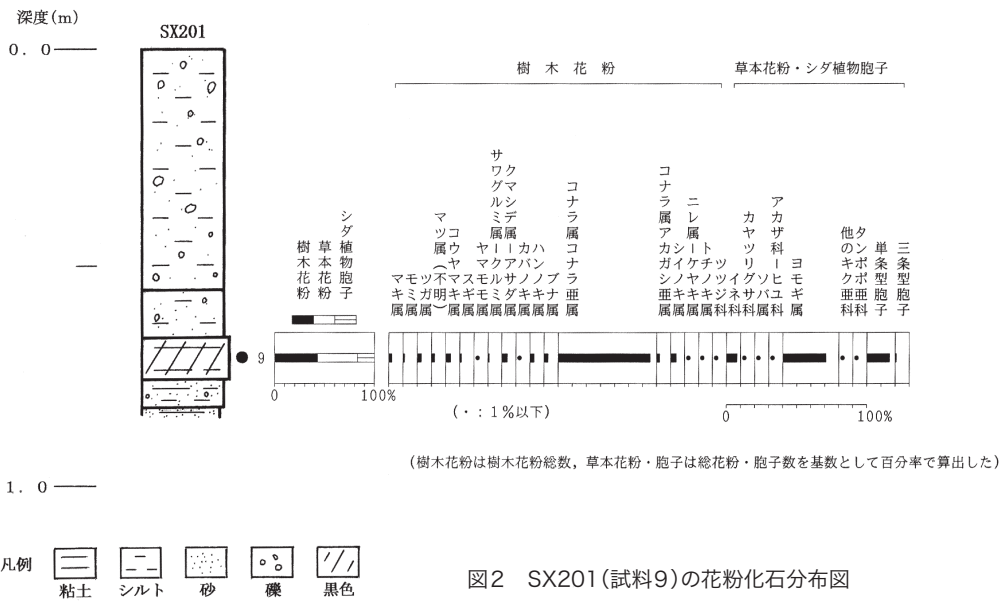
深度(m)

SX201

0．0

1．0

樹木花粉

草本花粉

シダ植物胞子

樹木花粉

草本花粉・シダ植物胞子

マキ属

モミ属

ツガ属

マツ属（不明）

コウヤマキ属

スギ属

モミ属

サワグルミ属

クマシデ属

ヤマモモ属

ハシバミ属

カバノキ属

ハンノキ属

ブナ属

コナラ属コナラ亜属

コナラ属アカガシ亜属

シイノキ属

ニレ属ケヤキ属

トチノキ属

ツゲ科

カヤツリグサ科

アカザ科ヒユ科

ヨモギ属

他のキク亜科

タンポポ亜科

単条型胞子

三条型胞子

● 9

0

100%

（・：1％以下）

0

100%

（樹木花粉は樹木花粉総数，草本花粉・胞子は総花粉・胞子数を基数として百分率で算出した）

凡例

粘土

シルト

砂

礫

黒色

図2　SX201（試料9）の花粉化石分布図